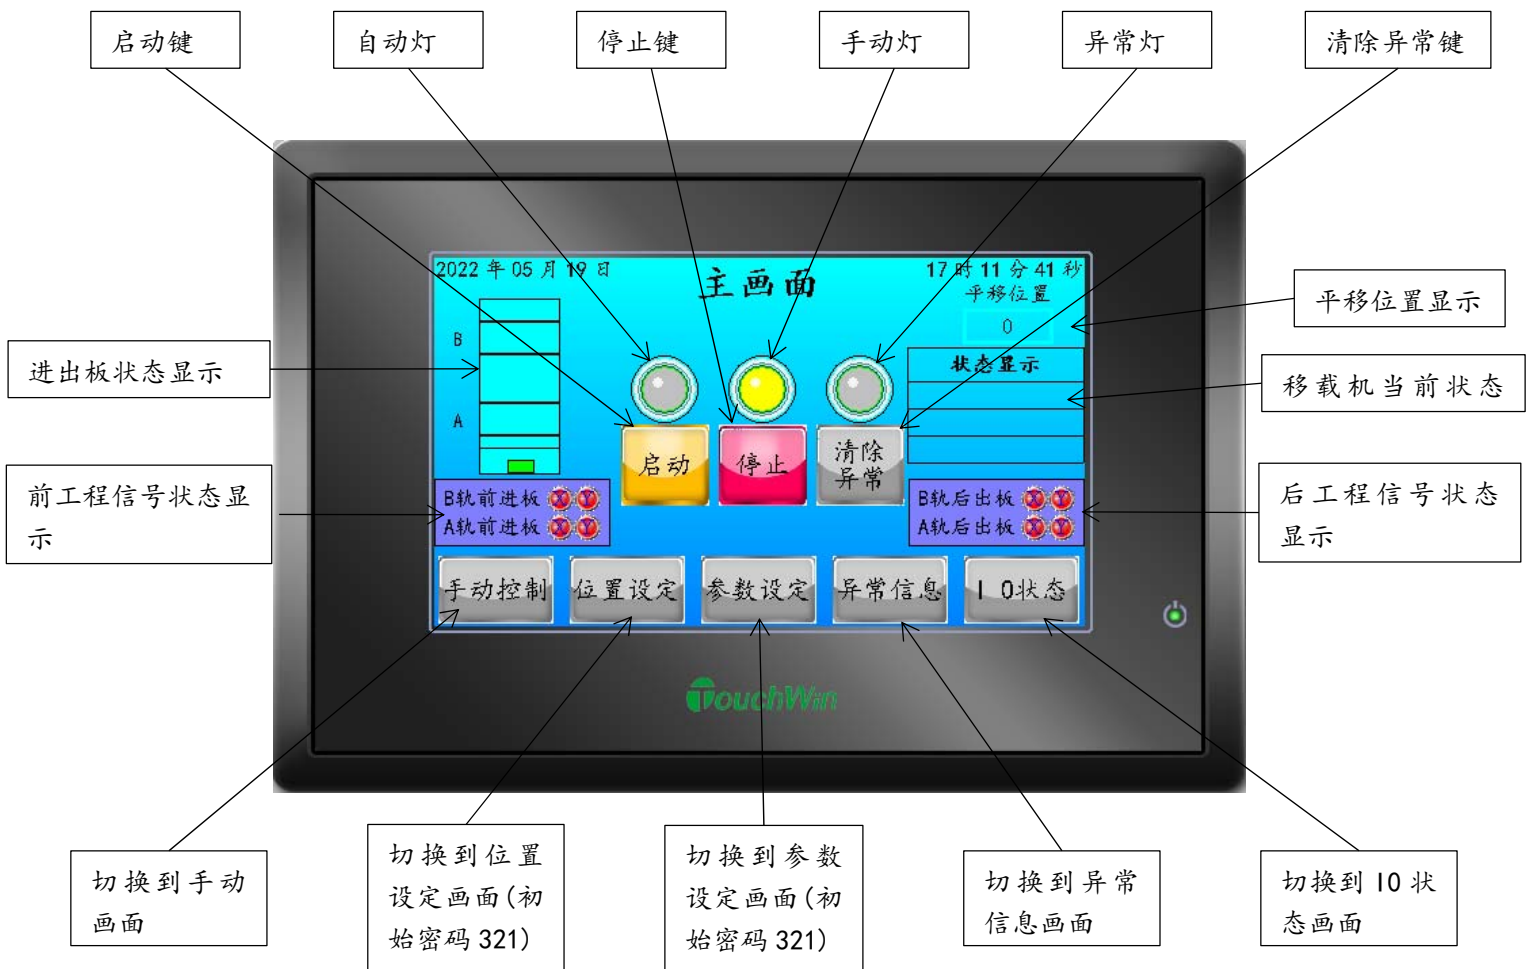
启动键

自动灯

停止键

手动灯

异常灯

清除异常键

2022 年 05 月 19 日

主画面

17 时 11 分 41 秒

平移位置

0

平移位置显示

进出板状态显示

B

A

状态显示

移载机当前状态

启动

停止

清除异常

前工程信号状态显示

B轨前进板

A轨前进板

B轨后出板

A轨后出板

后工程信号状态显示

手动控制

位置设定

参数设定

异常信息

I 0状态

TouchWin

切换到手动画面

切换到位置设定画面(初始密码 321)

切换到参数设定画面(初始密码 321)

切换到异常信息画面

切换到 IO 状态画面